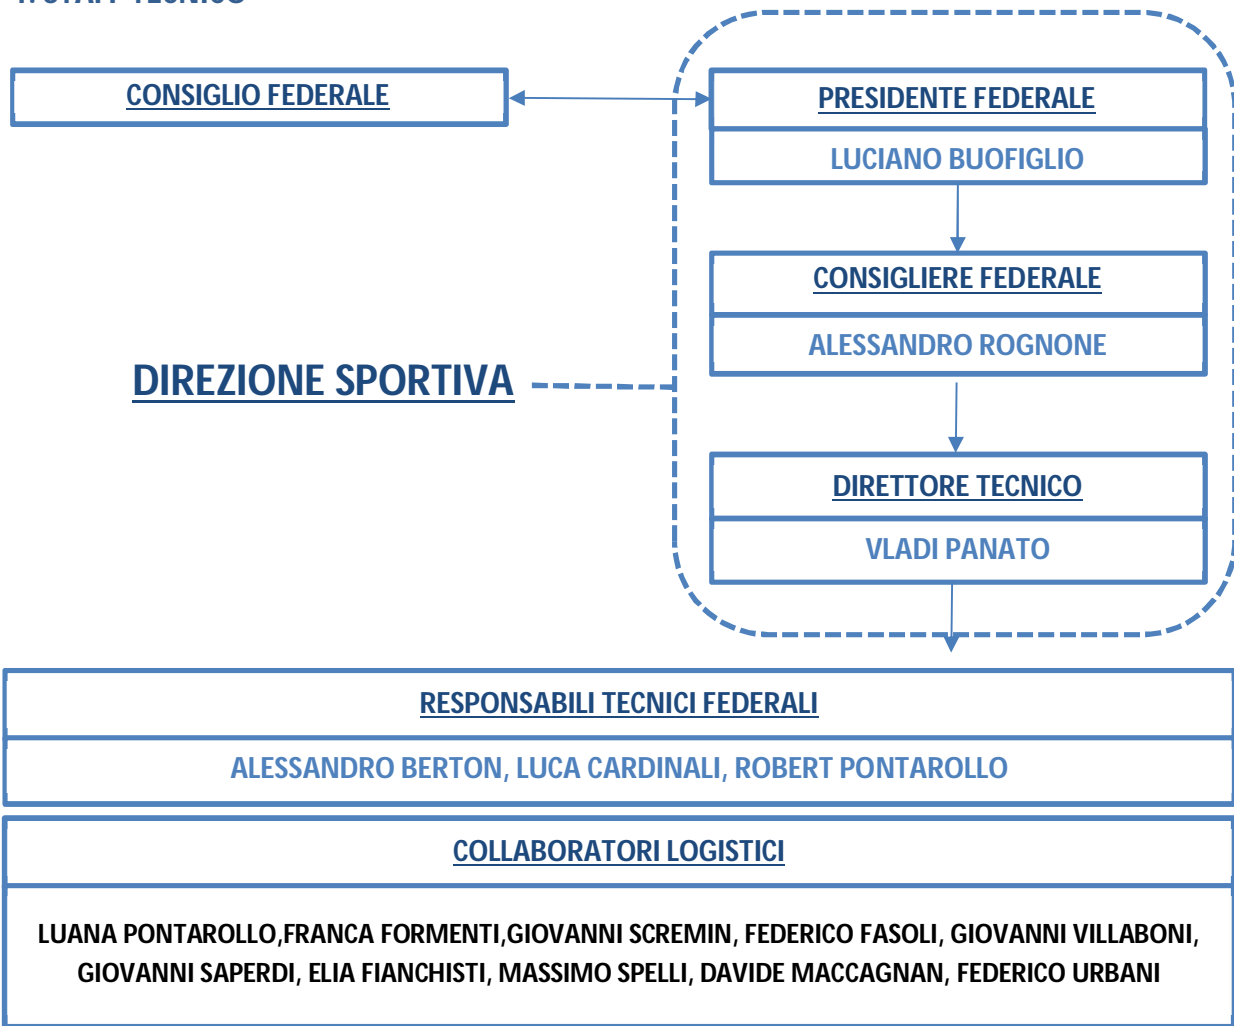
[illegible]

CONSIGLIO FEDERALE

PRESIDENTE FEDERALE

LUCIANO BUOFIGLIO

CONSIGLIERE FEDERALE

ALESSANDRO ROGNONE

DIREZIONE SPORTIVA

DIRETTORE TECNICO

VLADI PANATO

RESPONSABILI TECNICI FEDERALI

ALESSANDRO BERTON, LUCA CARDINALI, ROBERT PONTAROLLO

COLLABORATORI LOGISTICI

LUANA PONTAROLLO,FRANCA FORMENTI,GIOVANNI SCREMIN, FEDERICO FASOLI, GIOVANNI VILLABONI, GIOVANNI SAPERDI, ELIA FIANCHISTI, MASSIMO SPELLI, DAVIDE MACCAGNAN, FEDERICO URBANI